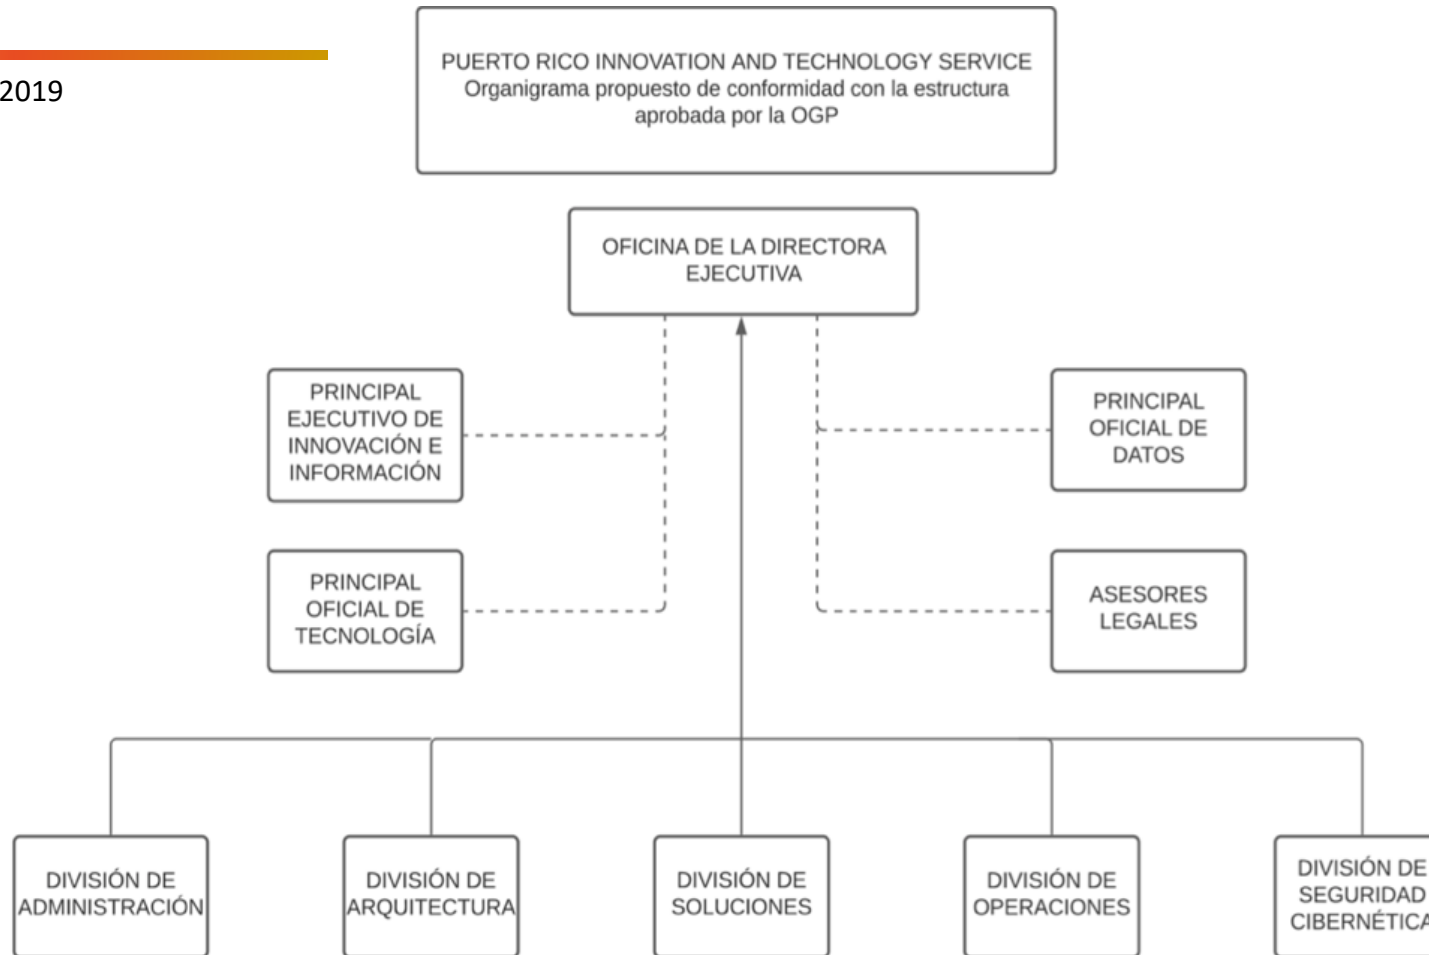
2019

PUERTO RICO INNOVATION AND TECHNOLOGY SERVICE
Organigrama propuesto de conformidad con la estructura aprobada por la OGP

OFICINA DE LA DIRECTORA EJECUTIVA

PRINCIPAL EJECUTIVO DE INNOVACIÓN E INFORMACIÓN

PRINCIPAL OFICIAL DE TECNOLOGÍA

PRINCIPAL OFICIAL DE DATOS

ASESORES LEGALES

DIVISIÓN DE ADMINISTRACIÓN

DIVISIÓN DE ARQUITECTURA

DIVISIÓN DE SOLUCIONES

DIVISIÓN DE OPERACIONES

DIVISIÓN DE SEGURIDAD CIBERNÉTIC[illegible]